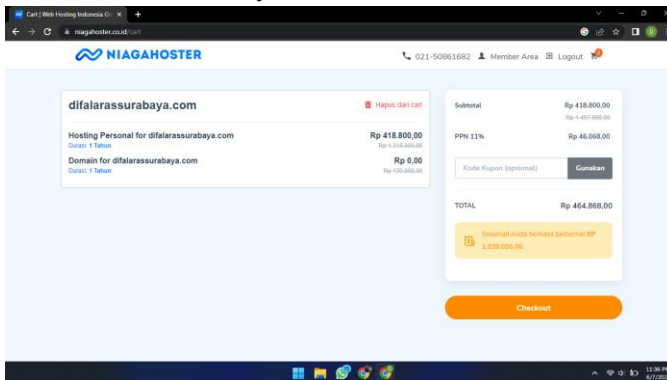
Cart | Web Hosting Indonesia G× ×

niagahoster.co.id/cart

NIAGAHOSTER

021-50861682 Member Area Logout

difalarassurabaya.com

Hapus dari cart

Hosting Personal for difalarassurabaya.com

Durasi: 1 Tahun

Rp 418.800,00

Rp 1.318.800,00

Domain for difalarassurabaya.com

Durasi: 1 Tahun

Rp 0,00

Rp 139.000,00

Subtotal

Rp 418.800,00

Rp 1.457.800,00

PPN 11%

Rp 46.068,00

Kode Kupon (opsional)

Gunakan

TOTAL

Rp 464.868,00

Selamat! Anda berhasil berhemat RP 1.039.000,00

Checkout

11:36 PM
6/7/202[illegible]